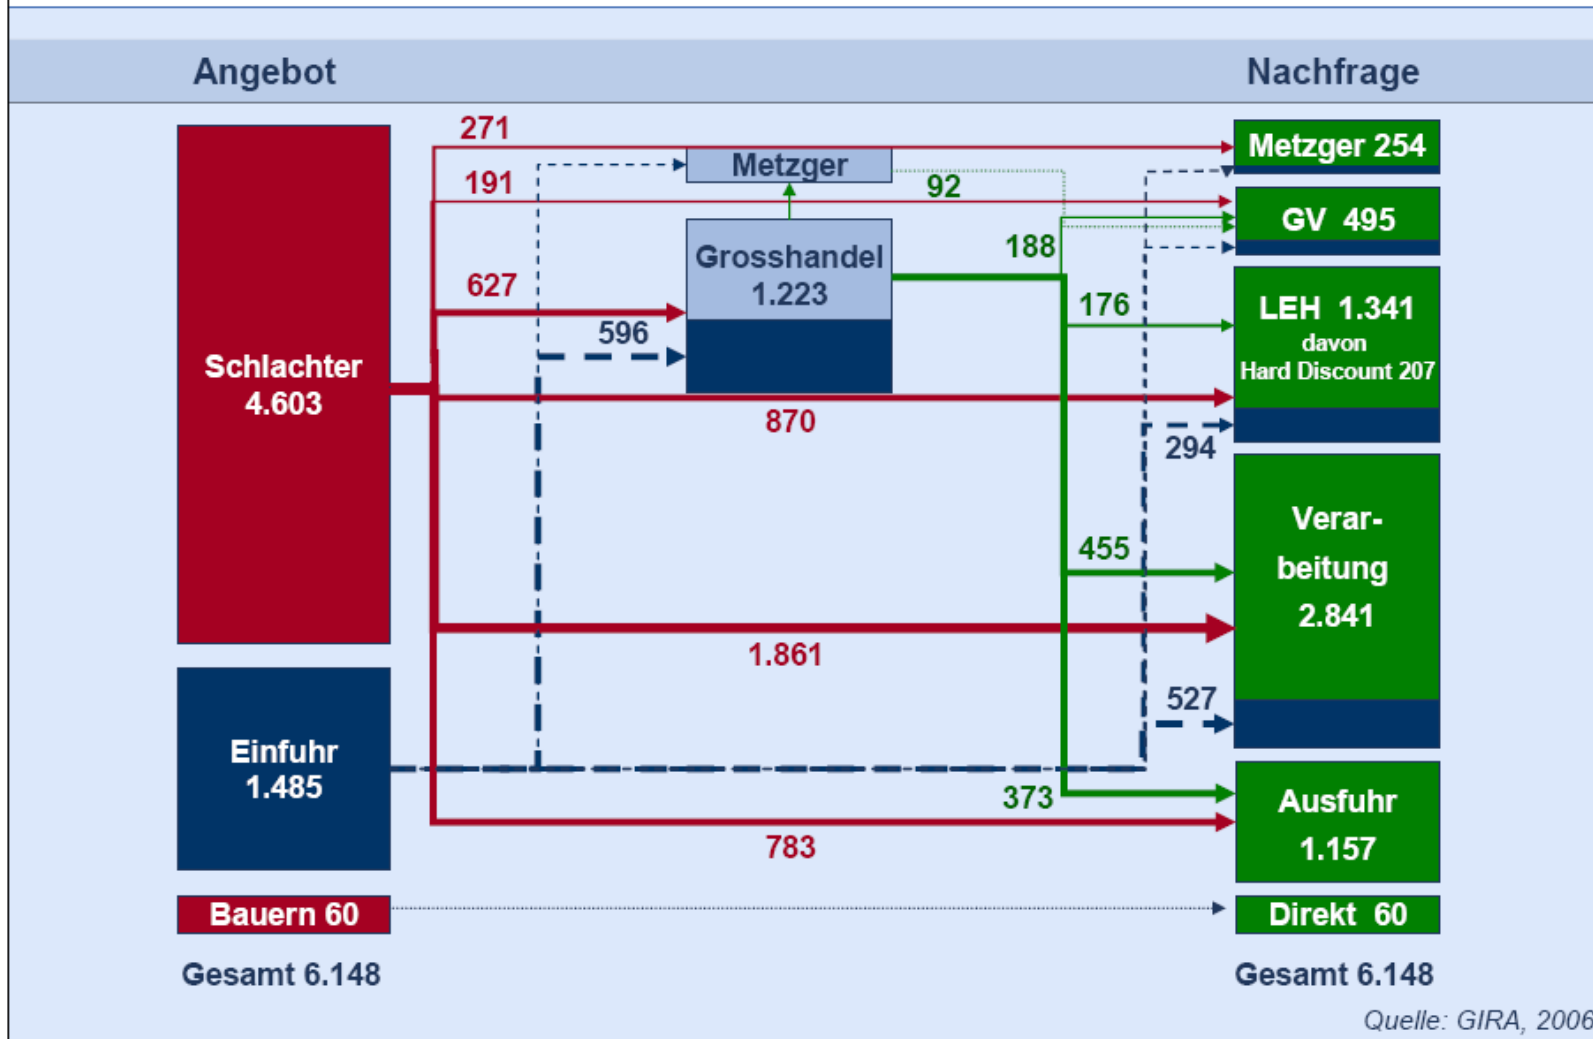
Angebot

Nachfrage

Schlachter 4.603

Einfuhr 1.485

Bauern 60

Gesamt 6.148

271

191

627

596

Metzger

92

Grosshandel 1.223

188

176

870

294

455

1.861

527

373

783

Metzger 254

GV 495

LEH 1.341 davon Hard Discount 207

Verarbeitung 2.841

Ausfuhr 1.157

Direkt 60

Gesamt 6.148

Quelle: GIRA, 2006